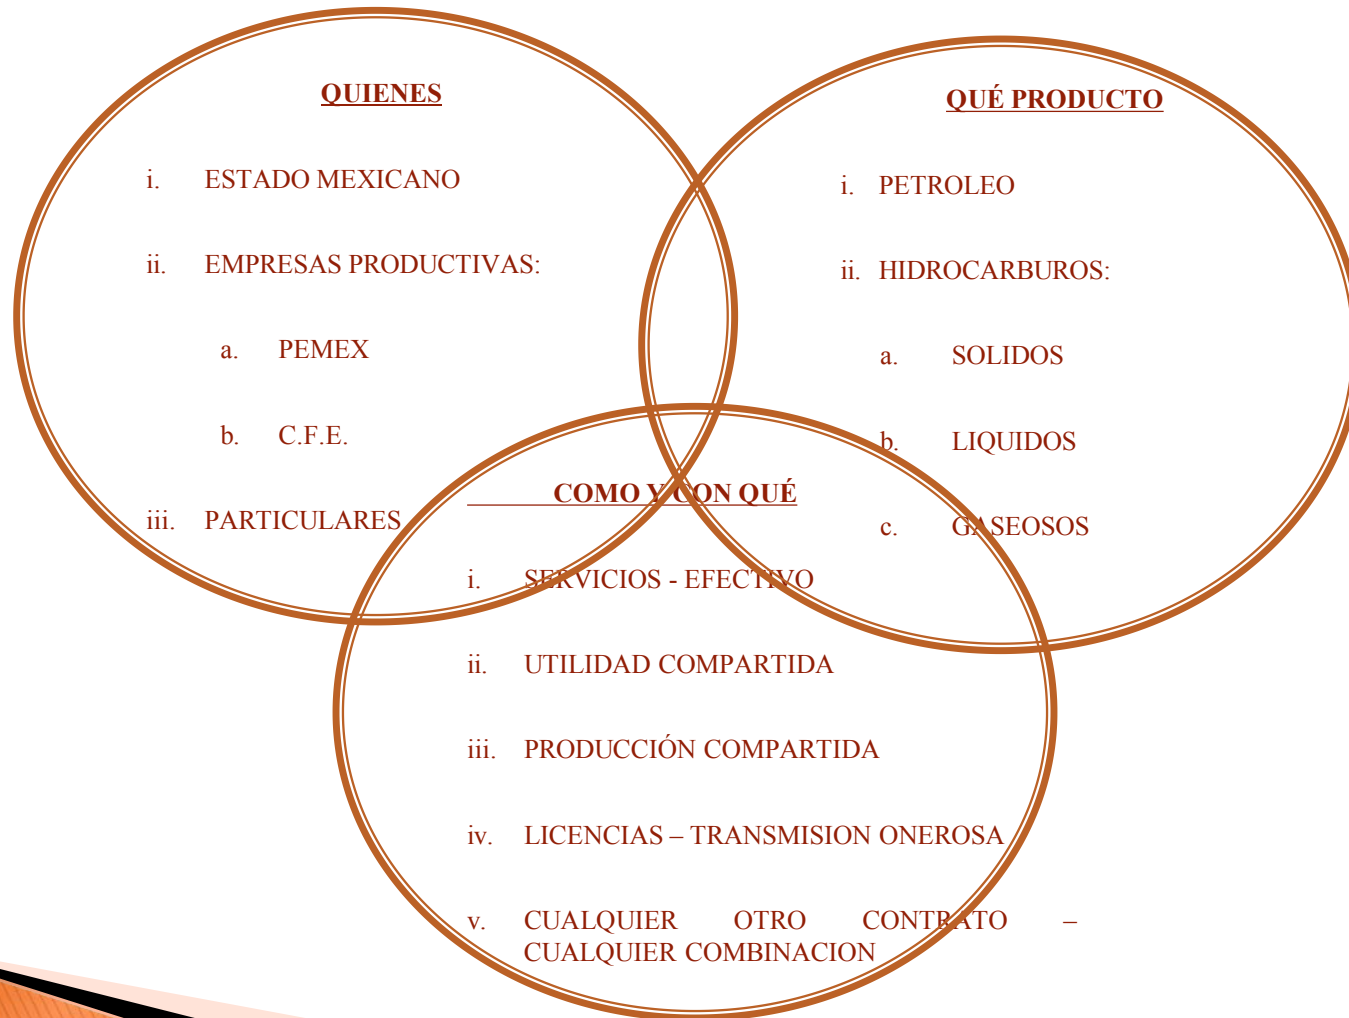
QUIENES

i. ESTADO MEXICANO

ii. EMPRESAS PRODUCTIVAS:

a. PEMEX

b. C.F.E.

iii. PARTICULARES

QUÉ PRODUCTO

i. PETROLEO

ii. HIDROCARBUROS:

a. SOLIDOS

b. LIQUIDOS

c. GASEOSOS

COMO Y CON QUÉ

i. SERVICIOS - EFECTIVO

ii. UTILIDAD COMPARTIDA

iii. PRODUCCIÓN COMPARTIDA

iv. LICENCIAS – TRANSMISION ONEROSA

v. CUALQUIER OTRO CONTRATO – CUALQUIER COMBINACION